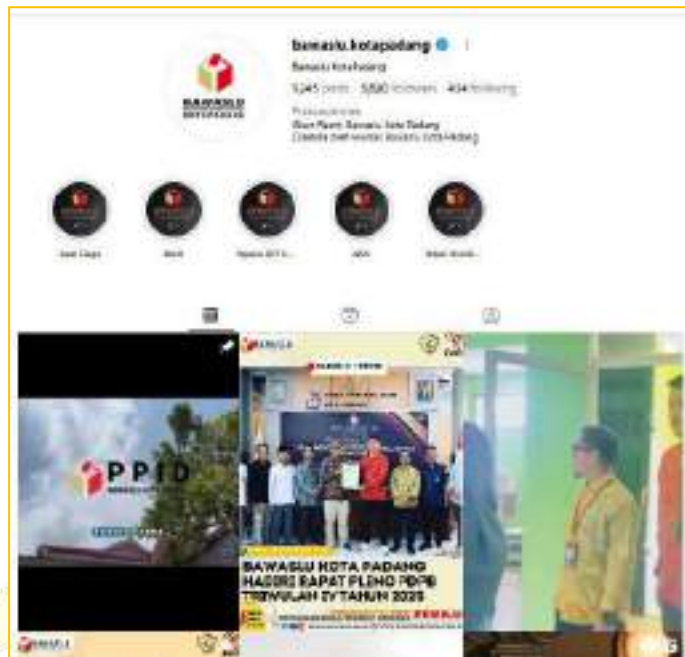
bawaslu.kotapadang

Bawaslu Kota Padang

5,245 posts 5,850 followers 404 following

Pusat Layanan
Akun Resmi Bawaslu Kota Padang
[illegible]

BAWASLU KOTA PADANG

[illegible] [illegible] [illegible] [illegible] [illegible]

PPID

BAWASLU

BAWASLU KOTA PADANG HADIRI RAPAT PLENO PDPB TRIWULAN IV TAHUN 2025